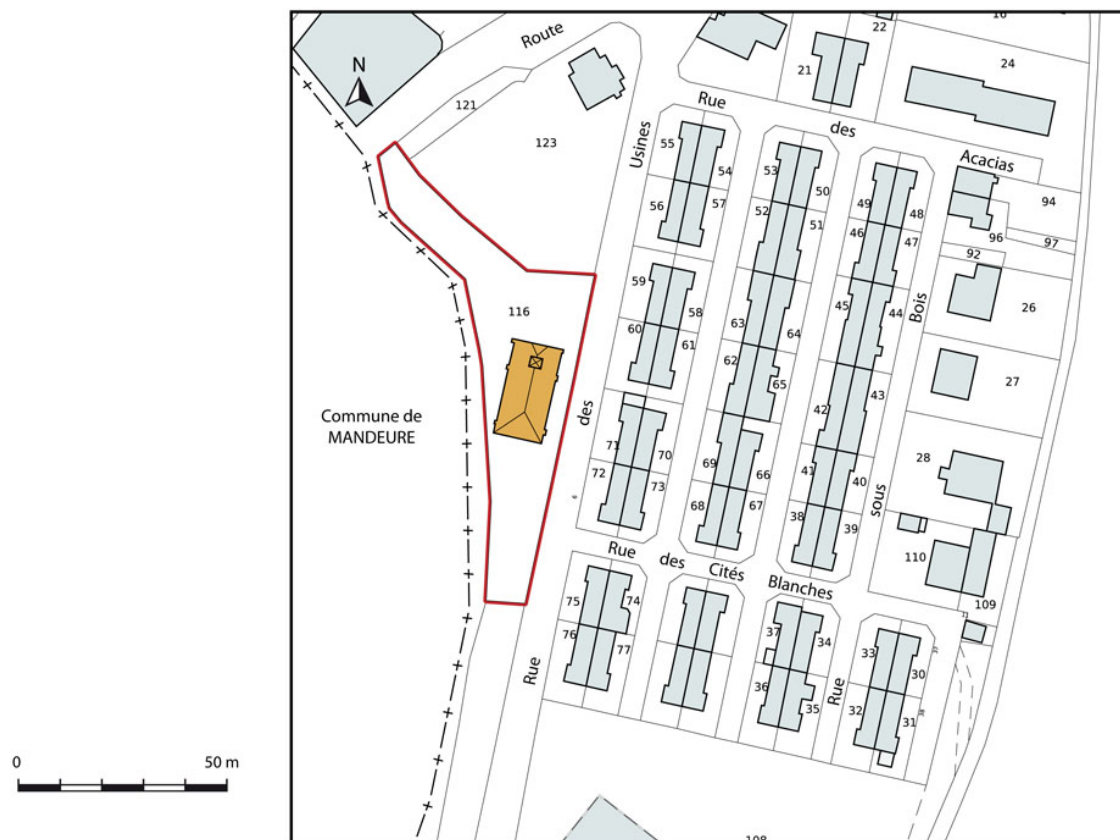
N

Route

121

123

22

16

21

24

Rue

des

Acacias

Usines

55

54

56

57

53

50

52

51

49

48

46

47

94

96

97

92

26

59

58

60

61

63

64

62

65

45

44

Bois

116

27

Commune de
MANDEURE

des

71

70

72

73

69

66

68

67

42

43

41

40

38

39

sous

28

110

109

Rue

des

Cités

Blanches

75

74

76

77

37

34

36

35

33

30

32

31

Rue

Rue

0

50 m

108